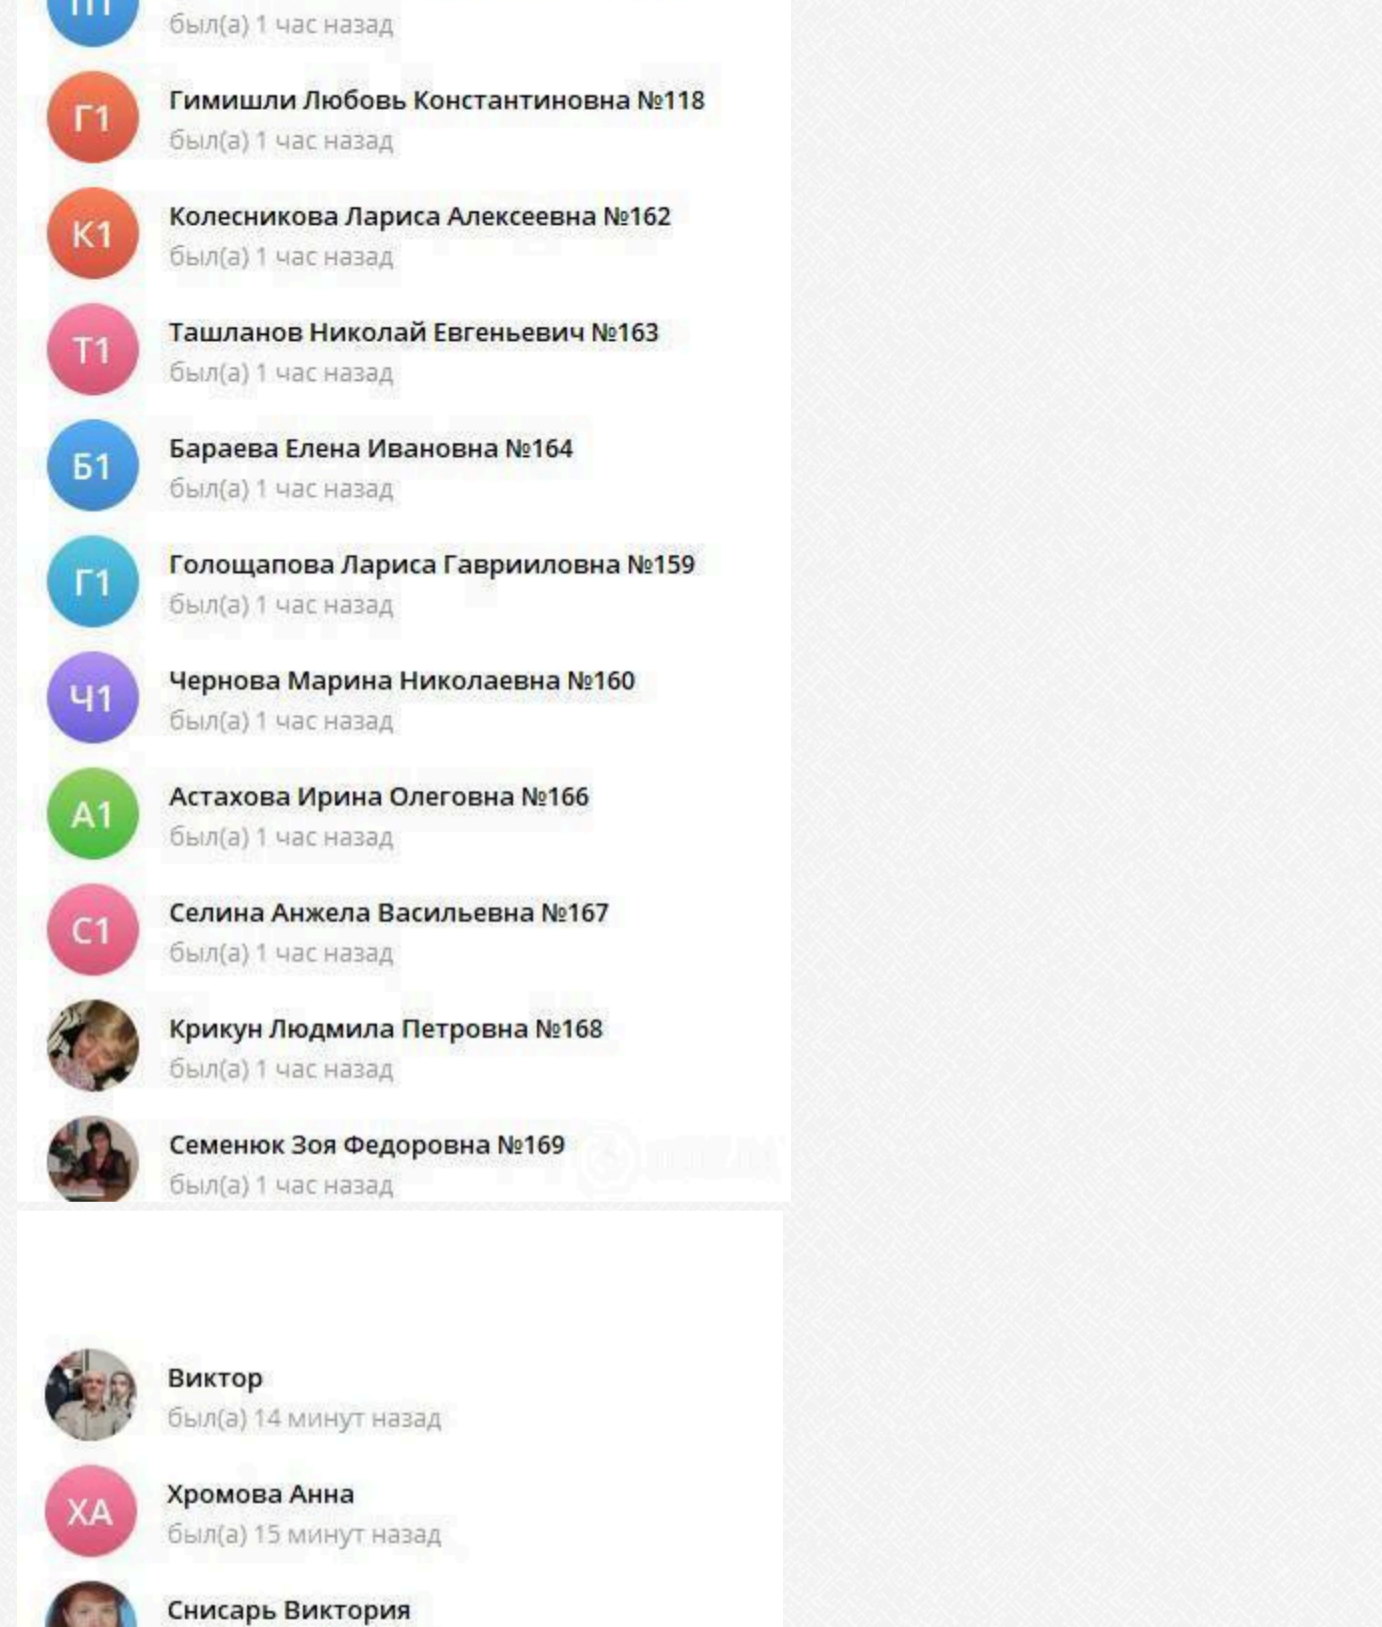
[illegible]
был(а) 1 час назад

Г1
Гимишли Любовь Константиновна №118
был(а) 1 час назад

К1
Колесникова Лариса Алексеевна №162
был(а) 1 час назад

Т1
Ташланов Николай Евгеньевич №163
был(а) 1 час назад

Б1
Бараева Елена Ивановна №164
был(а) 1 час назад

Г1
Голощапова Лариса Гаврииловна №159
был(а) 1 час назад

Ч1
Чернова Марина Николаевна №160
был(а) 1 час назад

А1
Астахова Ирина Олеговна №166
был(а) 1 час назад

С1
Селина Анжела Васильевна №167
был(а) 1 час назад

Крикун Людмила Петровна №168
был(а) 1 час назад

Семенюк Зоя Федоровна №169
был(а) 1 час назад

Виктор
был(а) 14 минут назад

ХА
Хромова Анна
был(а) 15 минут назад

Снисарь Виктория